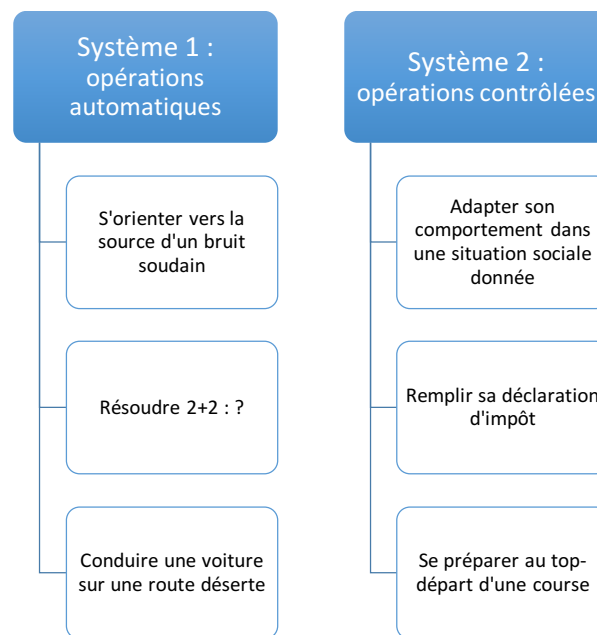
Système 1 : opérations automatiques

S'orienter vers la source d'un bruit soudain

Résoudre 2+2 : ?

Conduire une voiture sur une route déserte

Système 2 : opérations contrôlées

Adapter son comportement dans une situation sociale donnée

Remplir sa déclaration d'impôt

Se préparer au top-départ d'une course